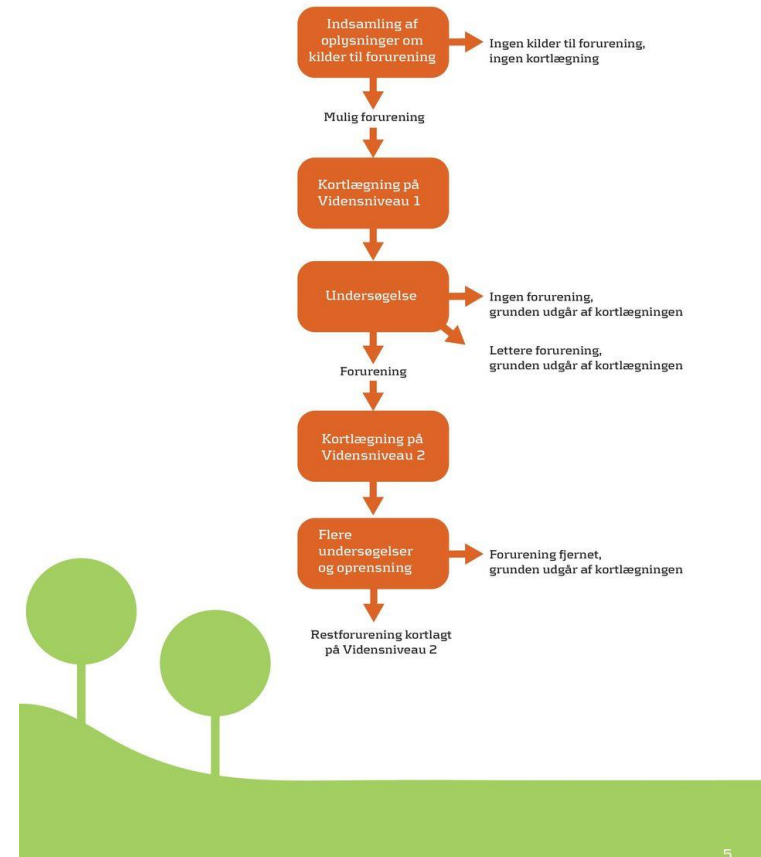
Indsamling af oplysninger om kilder til forurening

Ingen kilder til forurening, ingen kortlægning

Mulig forurening

Kortlægning på Vidensniveau 1

Undersøgelse

Ingen forurening, grunden udgår af kortlægningen

Lettere forurening, grunden udgår af kortlægningen

Forurening

Kortlægning på Vidensniveau 2

Flere undersøgelser og oprensning

Forurening fjernet, grunden udgår af kortlægningen

Restforurening kortlagt på Vidensniveau 2

5